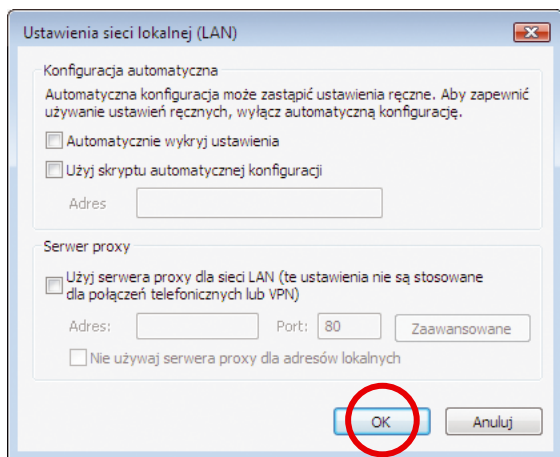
Ustawienia sieci lokalnej (LAN)

Konfiguracja automatyczna

Automatyczna konfiguracja może zastąpić ustawienia ręczne. Aby zapewnić używanie ustawień ręcznych, wyłącz automatyczną konfigurację.

Automatycznie wykryj ustawienia

Użyj skryptu automatycznej konfiguracji

Adres

Serwer proxy

Użyj serwera proxy dla sieci LAN (te ustawienia nie są stosowane dla połączeń telefonicznych lub VPN)

Adres:

Port: 80

Zaawansowane

Nie używaj serwera proxy dla adresów lokalnych

OK

Anuluj